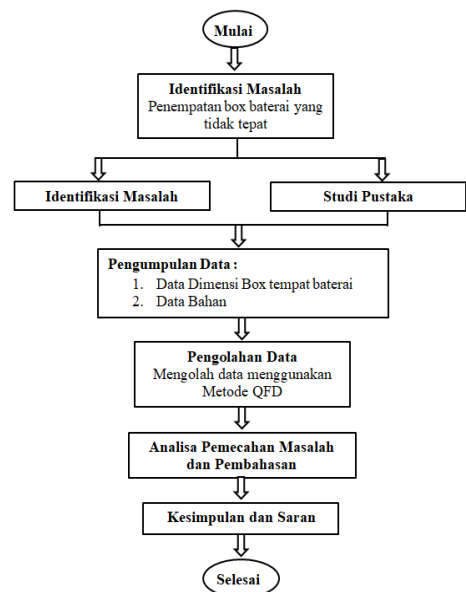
Mulai

Identifikasi Masalah
Penempatan box baterai yang tidak tepat

Identifikasi Masalah

Studi Pustaka

Pengumpulan Data :
1. Data Dimensi Box tempat baterai
2. Data Bahan

Pengolahan Data
Mengolah data menggunakan Metode QFD

Analisa Pemecahan Masalah dan Pembahasan

Kesimpulan dan Saran

Selesai